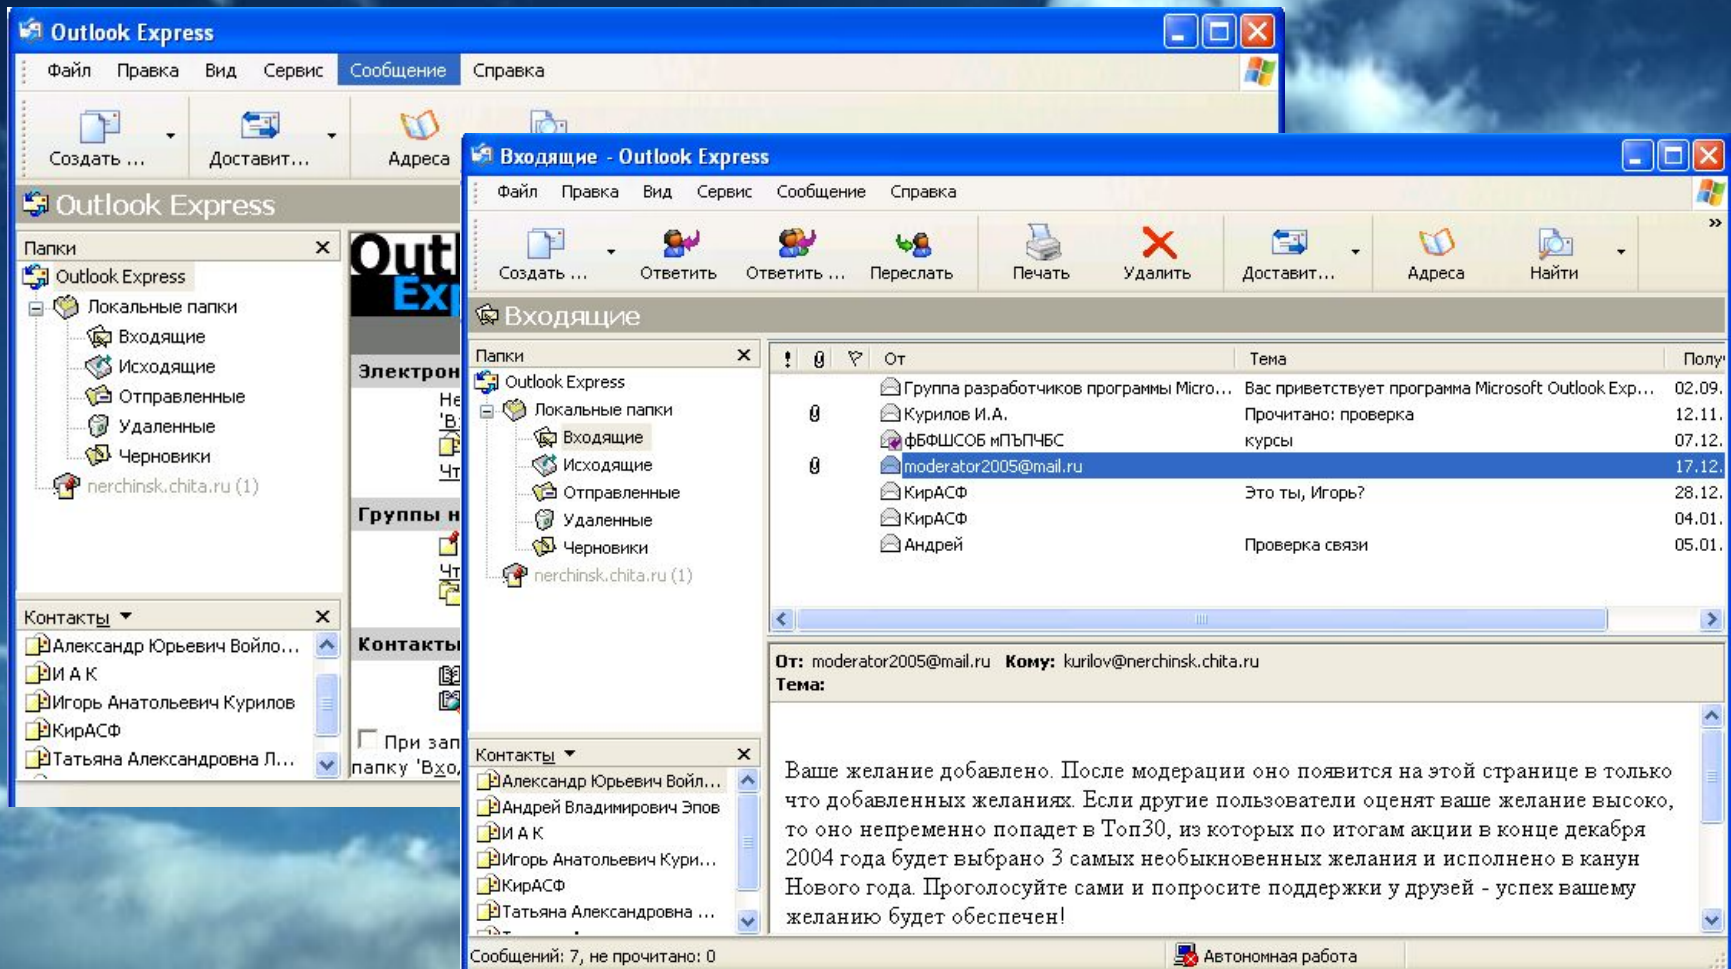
Outlook Express

Файл Правка Вид Сервис Сообщение Справка

Создать ... Доставит... Адреса

Outlook Express

Папки

Outlook Express
Локальные папки
Входящие
Исходящие
Отправленные
Удаленные
Черновики
nerchinsk.chita.ru (1)

Outl
Ex

Электрон
Не
'В
Чт

Группы н
Чт

Контакты

При зап
папку 'Вхо

Контакты

Александр Юрьевич Войло...
И А К
Игорь Анатольевич Курилов
КирАСФ
Татьяна Александровна Л...

Входящие - Outlook Express

Файл Правка Вид Сервис Сообщение Справка

Создать ... Ответить Ответить ... Переслать Печать Удалить Доставит... Адреса Найти

Входящие

Папки

Outlook Express
Локальные папки
Входящие
Исходящие
Отправленные
Удаленные
Черновики
nerchinsk.chita.ru (1)

| ! | 0 | ▽ | От | Тема | Полу |
|---|---|---|---|---|---|
| | | | Группа разработчиков программы Micro... | Вас приветствует программа Microsoft Outlook Exp... | 02.09. |
| | 0 | | Курилов И.А. | Прочитано: проверка | 12.11. |
| | | | фБФШСОБ мПЪПЧБС | курсы | 07.12. |
| | 0 | | moderator2005@mail.ru | | 17.12. |
| | | | КирАСФ | Это ты, Игорь? | 28.12. |
| | | | КирАСФ | | 04.01. |
| | | | Андрей | Проверка связи | 05.01. |

От: moderator2005@mail.ru Кому: kurilov@nerchinsk.chita.ru
Тема:

Ваше желание добавлено. После модерации оно появится на этой странице в только что добавленных желаниях. Если другие пользователи оценят ваше желание высоко, то оно непременно попадет в Топ30, из которых по итогам акции в конце декабря 2004 года будет выбрано 3 самых необыкновенных желания и исполнено в канун Нового года. Проголосуйте сами и попросите поддержки у друзей - успех вашему желанию будет обеспечен!

Контакты

Александр Юрьевич Войл...
Андрей Владимирович Эпов
И А К
Игорь Анатольевич Кури...
КирАСФ
Татьяна Александровна ...

Сообщений: 7, не прочитано: 0
Автономная работа